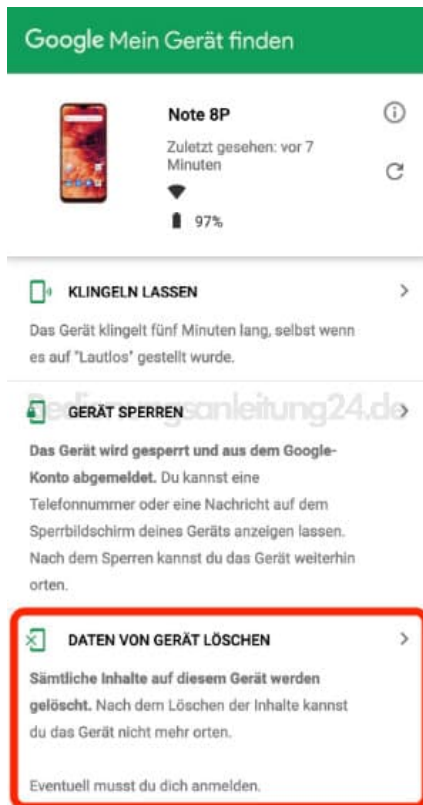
Google Mein Gerät finden

Note 8P

Zuletzt gesehen: vor 7 Minuten

97%

KLINGELN LASSEN

Das Gerät klingelt fünf Minuten lang, selbst wenn es auf "Lautlos" gestellt wurde.

Bedienungsanleitung24.de

GERÄT SPERREN

Das Gerät wird gesperrt und aus dem Google-Konto abgemeldet. Du kannst eine Telefonnummer oder eine Nachricht auf dem Sperrbildschirm deines Geräts anzeigen lassen. Nach dem Sperren kannst du das Gerät weiterhin orten.

DATEN VON GERÄT LÖSCHEN

Sämtliche Inhalte auf diesem Gerät werden gelöscht. Nach dem Löschen der Inhalte kannst du das Gerät nicht mehr orten.

Eventuell musst du dich anmelden.